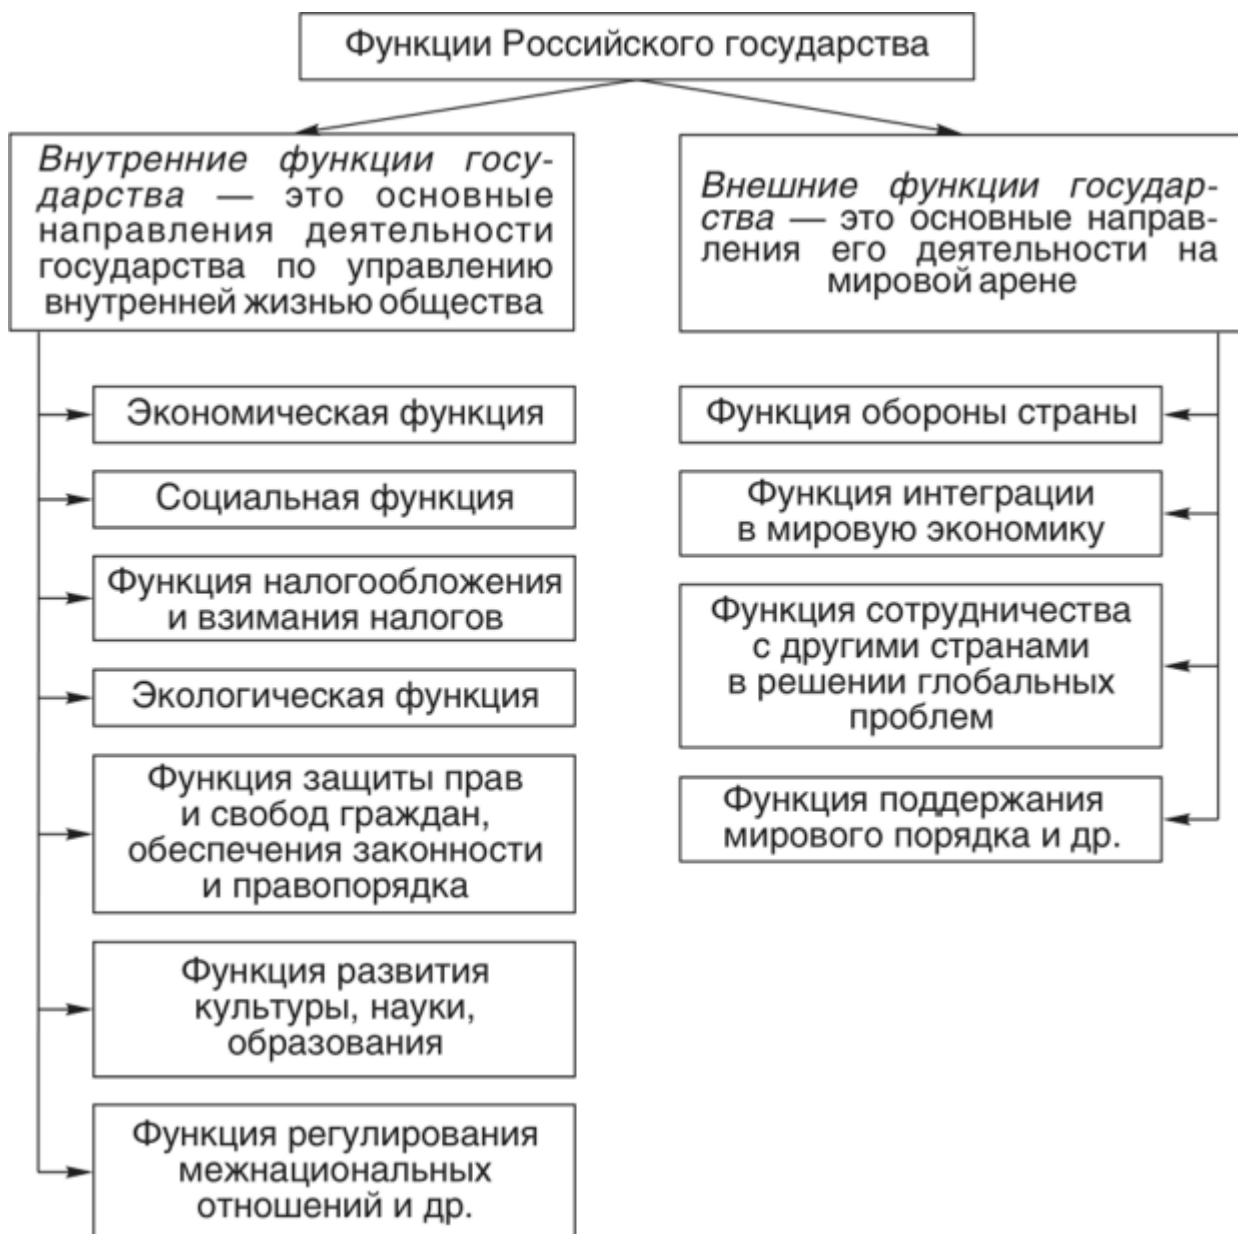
Функции Российского государства

Внутренние функции государства — это основные направления деятельности государства по управлению внутренней жизнью общества

Экономическая функция

Социальная функция

Функция налогообложения и взимания налогов

Экологическая функция

Функция защиты прав и свобод граждан, обеспечения законности и правопорядка

Функция развития культуры, науки, образования

Функция регулирования межнациональных отношений и др.

Внешние функции государства — это основные направления его деятельности на мировой арене

Функция обороны страны

Функция интеграции в мировую экономику

Функция сотрудничества с другими странами в решении глобальных проблем

Функция поддержания мирового порядка и др.